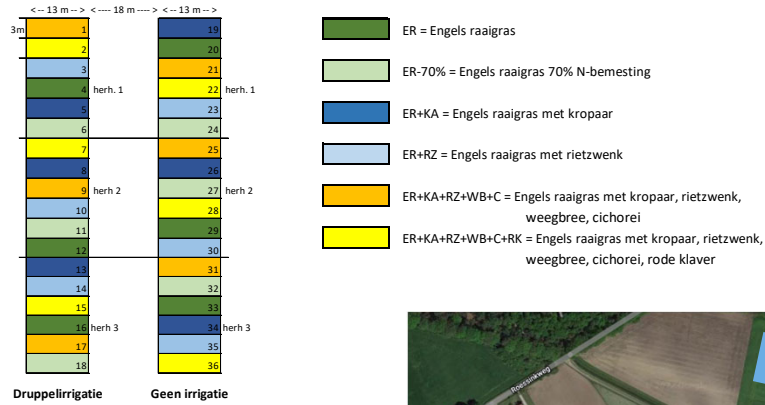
<-- 13 m --> <---- 18 m ----> <-- 13 m -->

3m

| 1 |
| 2 |
| 3 |
| 4 herh. 1 |
| 5 |
| 6 |
| 7 |
| 8 |
| 9 herh 2 |
| 10 |
| 11 |
| 12 |
| 13 |
| 14 |
| 15 |
| 16 herh 3 |
| 17 |
| 18 |

Druppelirrigatie

| 19 |
| 20 |
| 21 |
| 22 herh. 1 |
| 23 |
| 24 |
| 25 |
| 26 |
| 27 herh 2 |
| 28 |
| 29 |
| 30 |
| 31 |
| 32 |
| 33 |
| 34 herh 3 |
| 35 |
| 36 |

Geen irrigatie

ER = Engels raaigras

ER-70% = Engels raaigras 70% N-bemesting

ER+KA = Engels raaigras met kropaar

ER+RZ = Engels raaigras met rietzwenk

ER+KA+RZ+WB+C = Engels raaigras met kropaar, rietzwenk, weegbree, cichorei

ER+KA+RZ+WB+C+RK = Engels raaigras met kropaar, rietzwenk, weegbree, cichorei, rode klaver

Roessinkweg